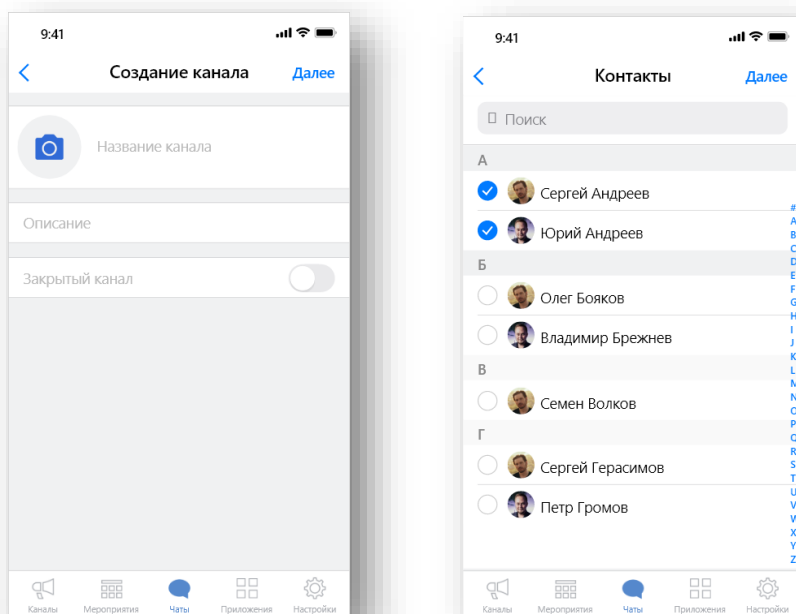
9:41

Создание канала

Далее

Название канала

Описание

Закрытый канал

Каналы Мероприятия Чаты Приложения Настройки

9:41

Контакты

Далее

Поиск

А

Сергей Андреев

Юрий Андреев

Б

Олег Бояков

Владимир Брежнев

В

Семен Волков

Г

Сергей Герасимов

Петр Громов

# A B C D E F G H I J K L M N O P Q R S T U V W X Y Z

Каналы Мероприятия Чаты Приложения Настройки